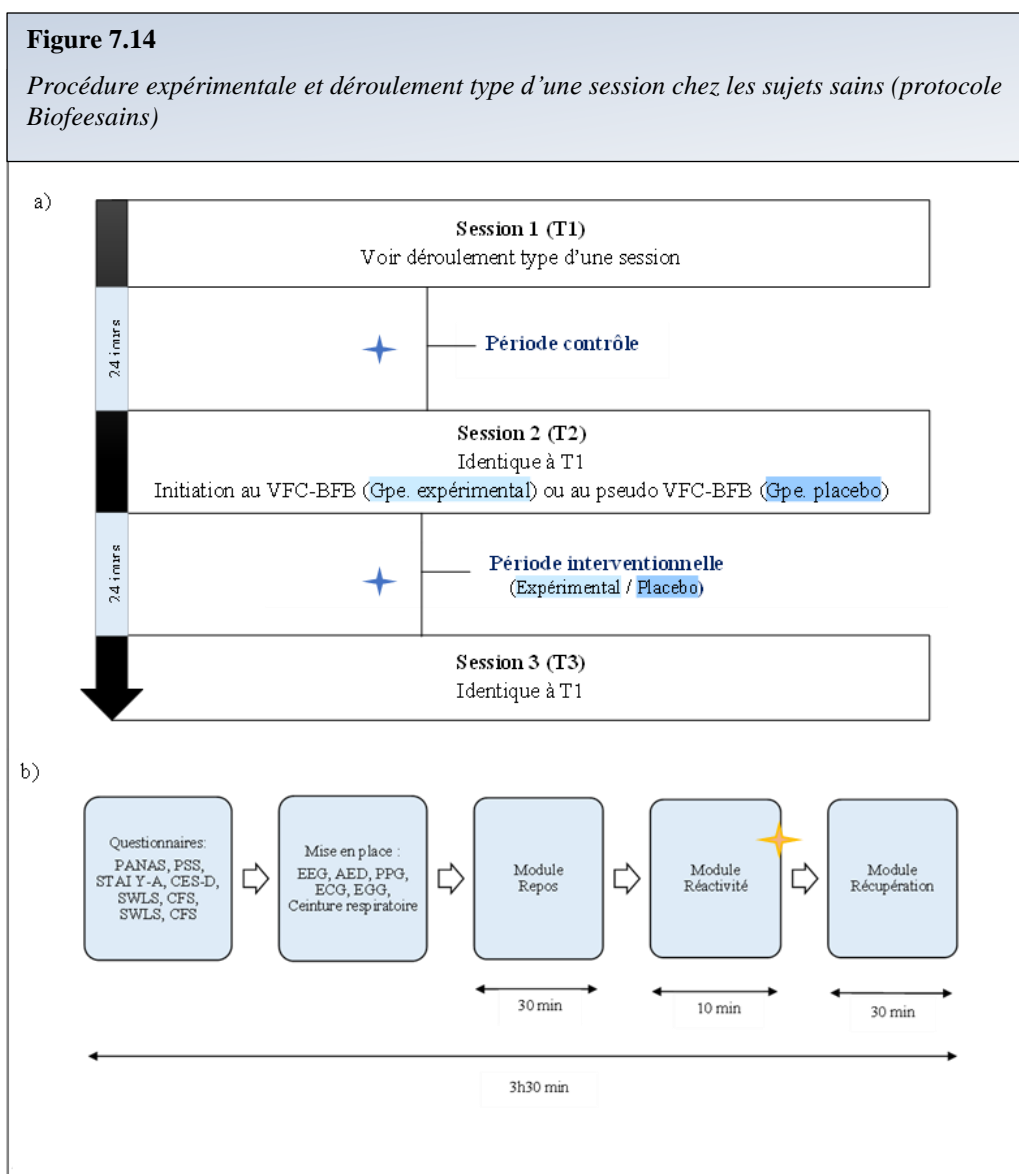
**Figure 7.14**

*Procédure expérimentale et déroulement type d'une session chez les sujets sains (protocole Biofeesains)*

a)

**Session 1 (T1)**
Voir déroulement type d'une session

24 jours

**Période contrôle**

**Session 2 (T2)**
Identique à T1
Initiation au VFC-BFB (Gpe. expérimental) ou au pseudo VFC-BFB (Gpe. placebo)

24 jours

**Période interventionnelle**
(Expérimental / Placebo)

**Session 3 (T3)**
Identique à T1

b)

Questionnaires: PANAS, PSS, STAI Y-A, CES-D, SWLS, CFS, SWLS, CFS

Mise en place : EEG, AED, PPG, ECG, EGG, Ceinture respiratoire

Module Repos

Module Réactivité

Module Récupération

30 min

10 min

30 min

3h30 min